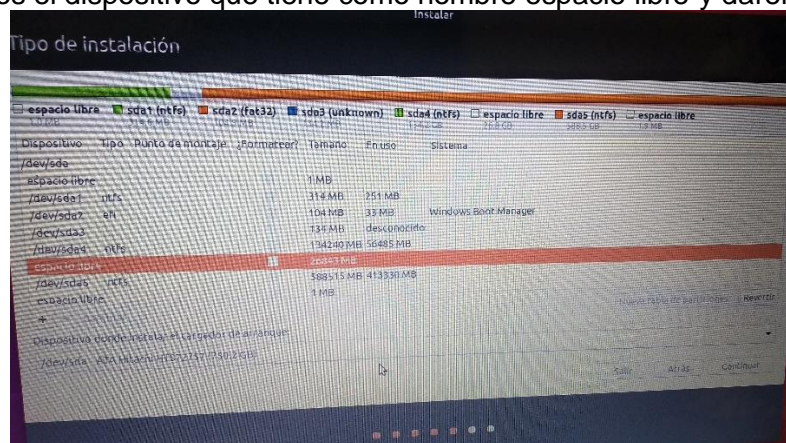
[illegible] el dispositivo que tiene como nombre espacio libre y daré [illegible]

Instalar

Tipo de instalación

espacio libre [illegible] sda1 (ntfs) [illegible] sda2 (fat32) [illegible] sda3 (unknown) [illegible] sda4 (ntfs) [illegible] espacio libre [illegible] sda5 (ntfs) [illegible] espacio libre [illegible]

| Dispositivo | Tipo | Punto de montaje | ¿Formatear? | Tamaño | En uso | Sistema |
|---|---|---|---|---|---|---|
| /dev/sda | | | | | | |
| espacio libre | | | | 1 MB | | |
| /dev/sda1 | ntfs | | | 314 MB | 251 MB | |
| /dev/sda2 | efi | | | 104 MB | 33 MB | Windows Boot Manager |
| /dev/sda3 | | | | 134 MB | desconocido | |
| /dev/sda4 | ntfs | | | 134240 MB | 56485 MB | |
| espacio libre | | | | 26043 MB | | |
| /dev/sda5 | ntfs | | | 588515 MB | 413330 MB | |
| espacio libre | | | | 1 MB | | |

+ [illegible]

Nueva tabla de particiones... Revertir

Dispositivo donde instalar el cargador de arranque:

/dev/sda ATA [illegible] ([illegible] GB)

Salir Atrás Continuar